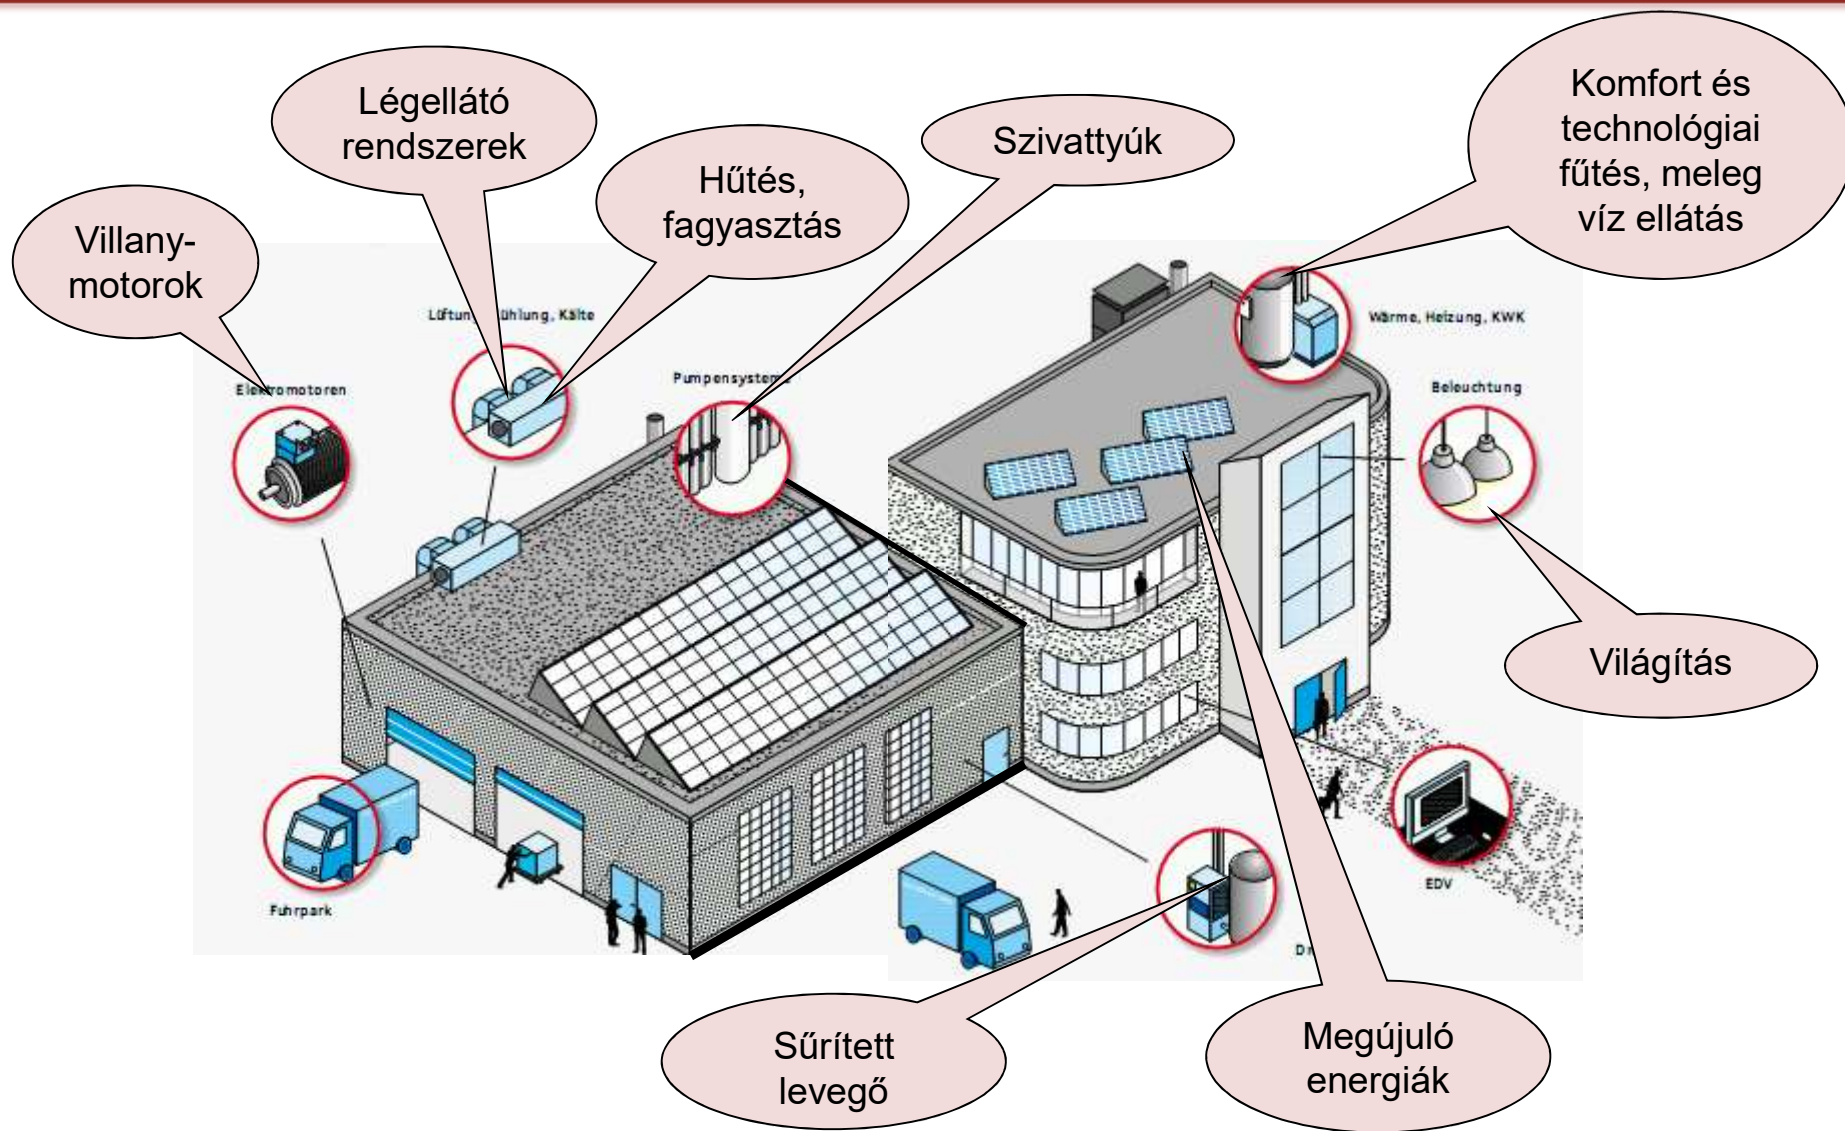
Légellátó rendszerek

Hűtés, fagyasztás

Szivattyúk

Komfort és technológiai fűtés, meleg víz ellátás

Villanymotorok

Lüftun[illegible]ühlung, Kälte

Elektromotoren

Pumpensystem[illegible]

Wärme, Heizung, KWK

Beleuchtung

Világítás

Fuhrpark

EDV

Dr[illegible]

Sűrített levegő

Megújuló energiák